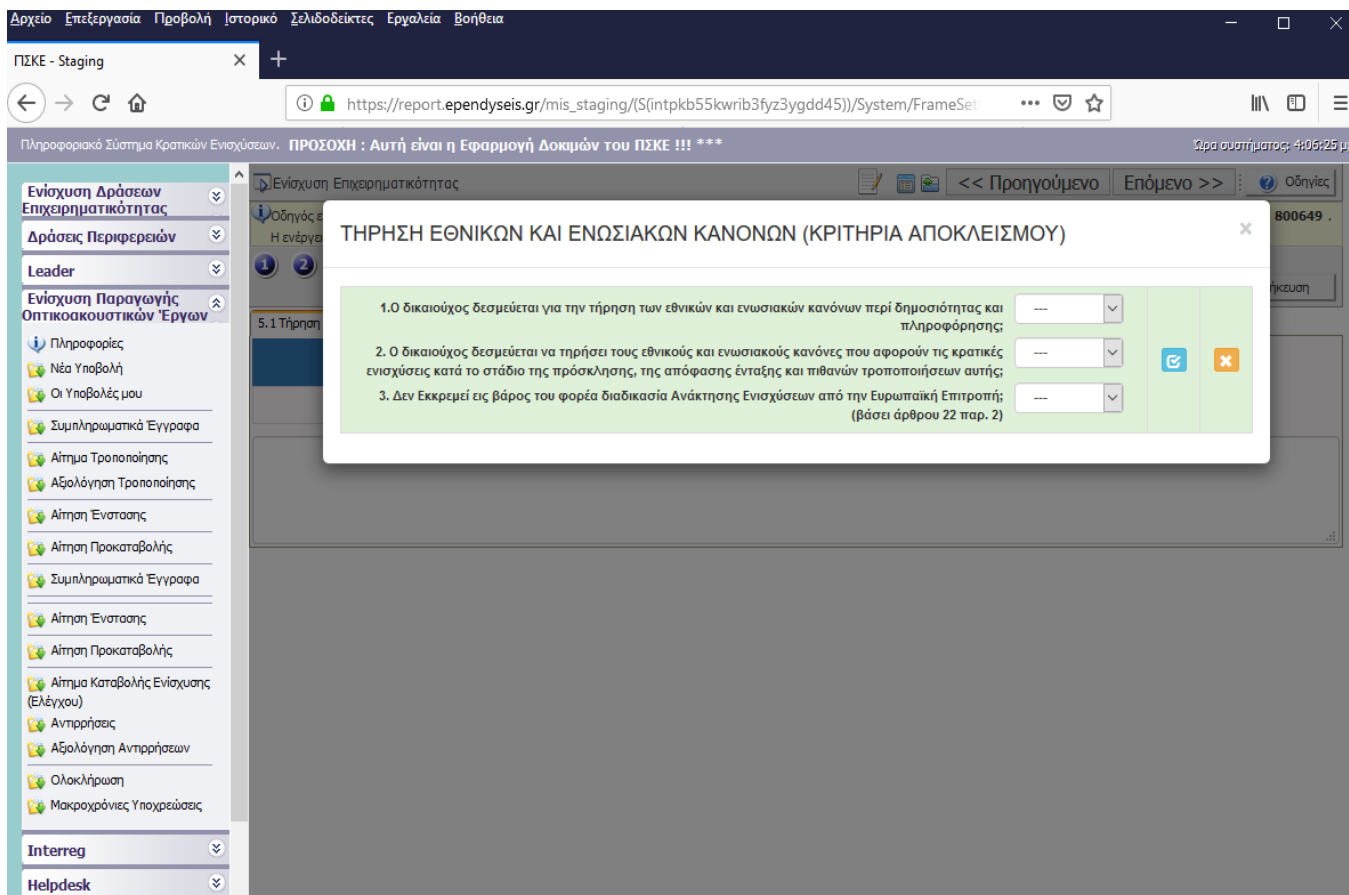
Αρχείο Επεξεργασία Προβολή Ιστορικό Σελιδοδείκτες Εργαλεία Βοήθεια

ΠΣΚΕ - Staging

https://report.ependyseis.gr/mis_staging/(S(intpkb55kwrib3fyz3ygdd45))/System/FrameSet

Πληροφοριακό Σύστημα Κρατικών Ενισχύσεων. ΠΡΟΣΟΧΗ : Αυτή είναι η Εφαρμογή Δοκιμών του ΠΣΚΕ !!! ***

Ώρα συστήματος: 4:06:25 μ

Ενίσχυση Δράσεων Επιχειρηματικότητας
Δράσεις Περιφερειών
Leader
Ενίσχυση Παραγωγής Οπτικοακουστικών Έργων
Πληροφορίες
Νέα Υποβολή
Οι Υποβολές μου
Συμπληρωματικά Έγγραφα
Αίτημα Τροποποίησης
Αξιολόγηση Τροποποίησης
Αίτηση Ένστασης
Αίτηση Προκαταβολής
Συμπληρωματικά Έγγραφα
Αίτηση Ένστασης
Αίτηση Προκαταβολής
Αίτημα Καταβολής Ενίσχυσης (Ελέγχου)
Αντιρρήσεις
Αξιολόγηση Αντιρρήσεων
Ολοκλήρωση
Μακροχρόνιες Υποχρεώσεις
Interreg
Helpdesk

Ενίσχυση Επιχειρηματικότητας
<< Προηγούμενο
Επόμενο >>
Οδηγίες
Οδηγός ε
Η ενέργε
800649 .
ήκευση
5.1 Τήρηση

ΤΗΡΗΣΗ ΕΘΝΙΚΩΝ ΚΑΙ ΕΝΩΣΙΑΚΩΝ ΚΑΝΟΝΩΝ (ΚΡΙΤΗΡΙΑ ΑΠΟΚΛΕΙΣΜΟΥ)

×

1.Ο δικαιούχος δεσμεύεται για την τήρηση των εθνικών και ενωσιακών κανόνων περί δημοσιότητας και πληροφόρησης; ---

2. Ο δικαιούχος δεσμεύεται να τηρήσει τους εθνικούς και ενωσιακούς κανόνες που αφορούν τις κρατικές ενισχύσεις κατά το στάδιο της πρόσκλησης, της απόφασης ένταξης και πιθανών τροποποιήσεων αυτής; ---

3. Δεν Εκκρεμεί εις βάρος του φορέα διαδικασία Ανάκτησης Ενισχύσεων από την Ευρωπαϊκή Επιτροπή; (βάσει άρθρου 22 παρ. 2) ---